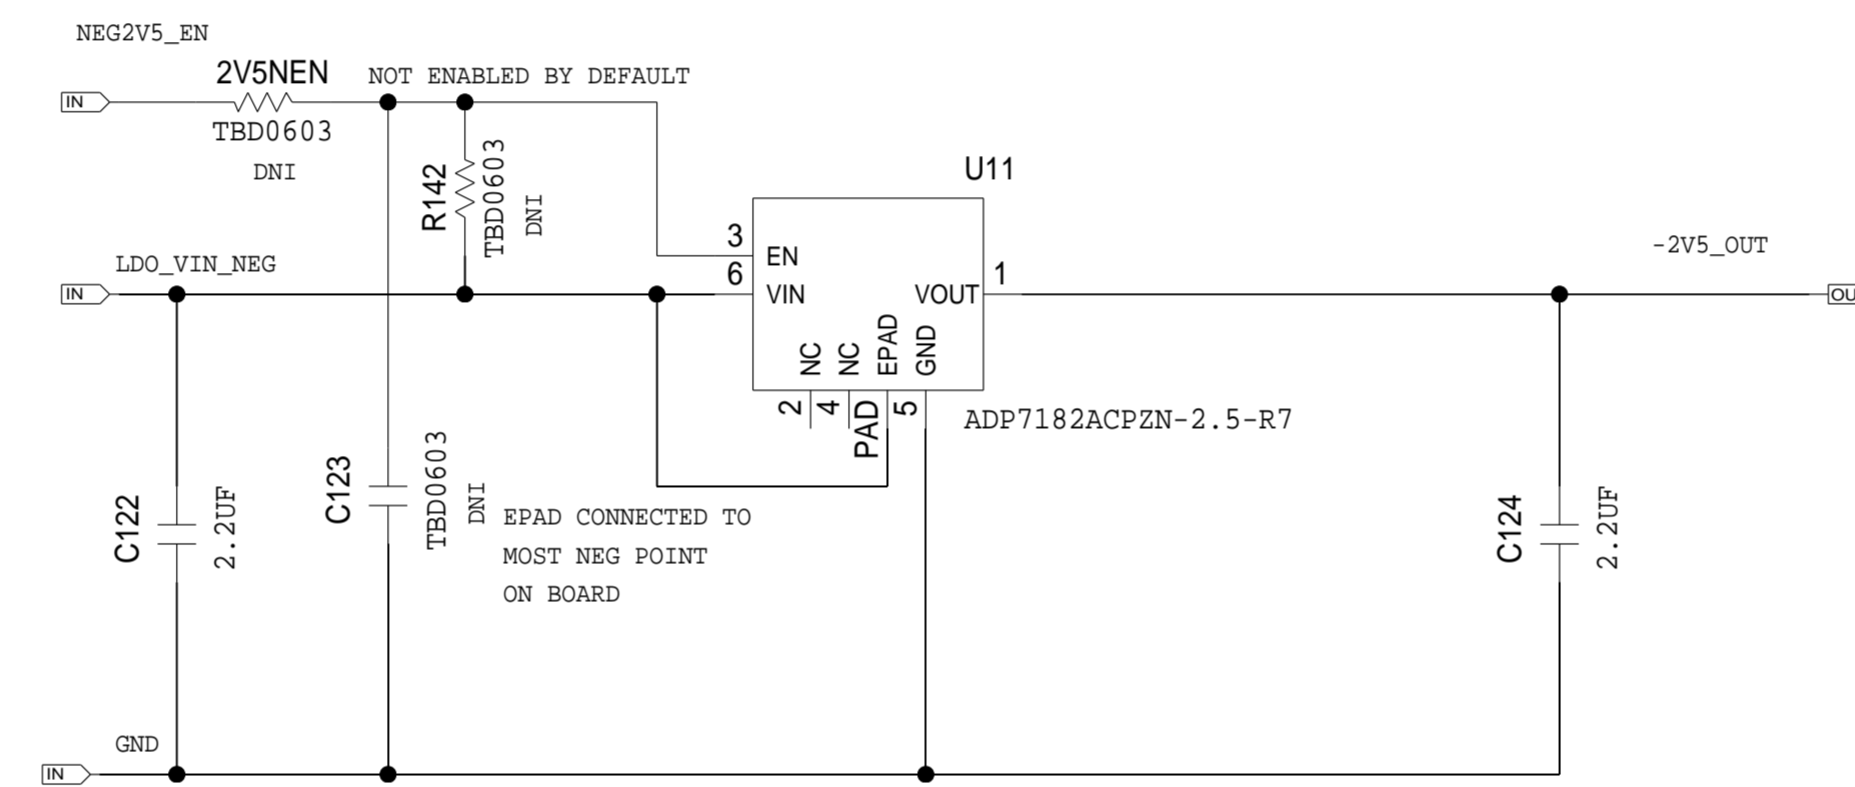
NEG2V5_EN

IN

2V5NEN

TBD0603

DNI

NOT ENABLED BY DEFAULT

R142

TBD0603

DNI

U11

3 EN

6 VIN

VOUT 1

NC NC EPAD GND

2 4 PAD 5

ADP7182ACPZN-2.5-R7

LDO_VIN_NEG

IN

-2V5_OUT

OU

C122

2.2UF

C123

TBD0603

DNI

EPAD CONNECTED TO MOST NEG POINT ON BOARD

C124

2.2UF

GND

IN